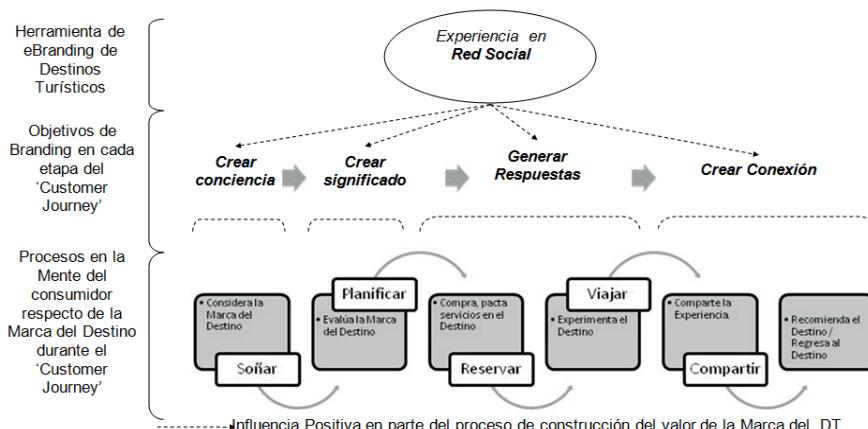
Herramienta de eBranding de Destinos Turísticos

Experiencia en
Red Social

Objetivos de Branding en cada etapa del 'Customer Journey'

Crear conciencia

Crear significado

Generar Respuestas

Crear Conexión

Procesos en la Mente del consumidor respecto de la Marca del Destino durante el 'Customer Journey'

• Considera la Marca del Destino

Soñar

Planificar

• Evalúa la Marca del Destino

• Compra, pacta servicios en el Destino

Reservar

Viajar

• Experimenta el Destino

• Comparte la Experiencia.

Compartir

• Recomienda el Destino / Regresa al Destino

Influencia Positiva en parte del proceso de construcción del valor de la Marca del DT